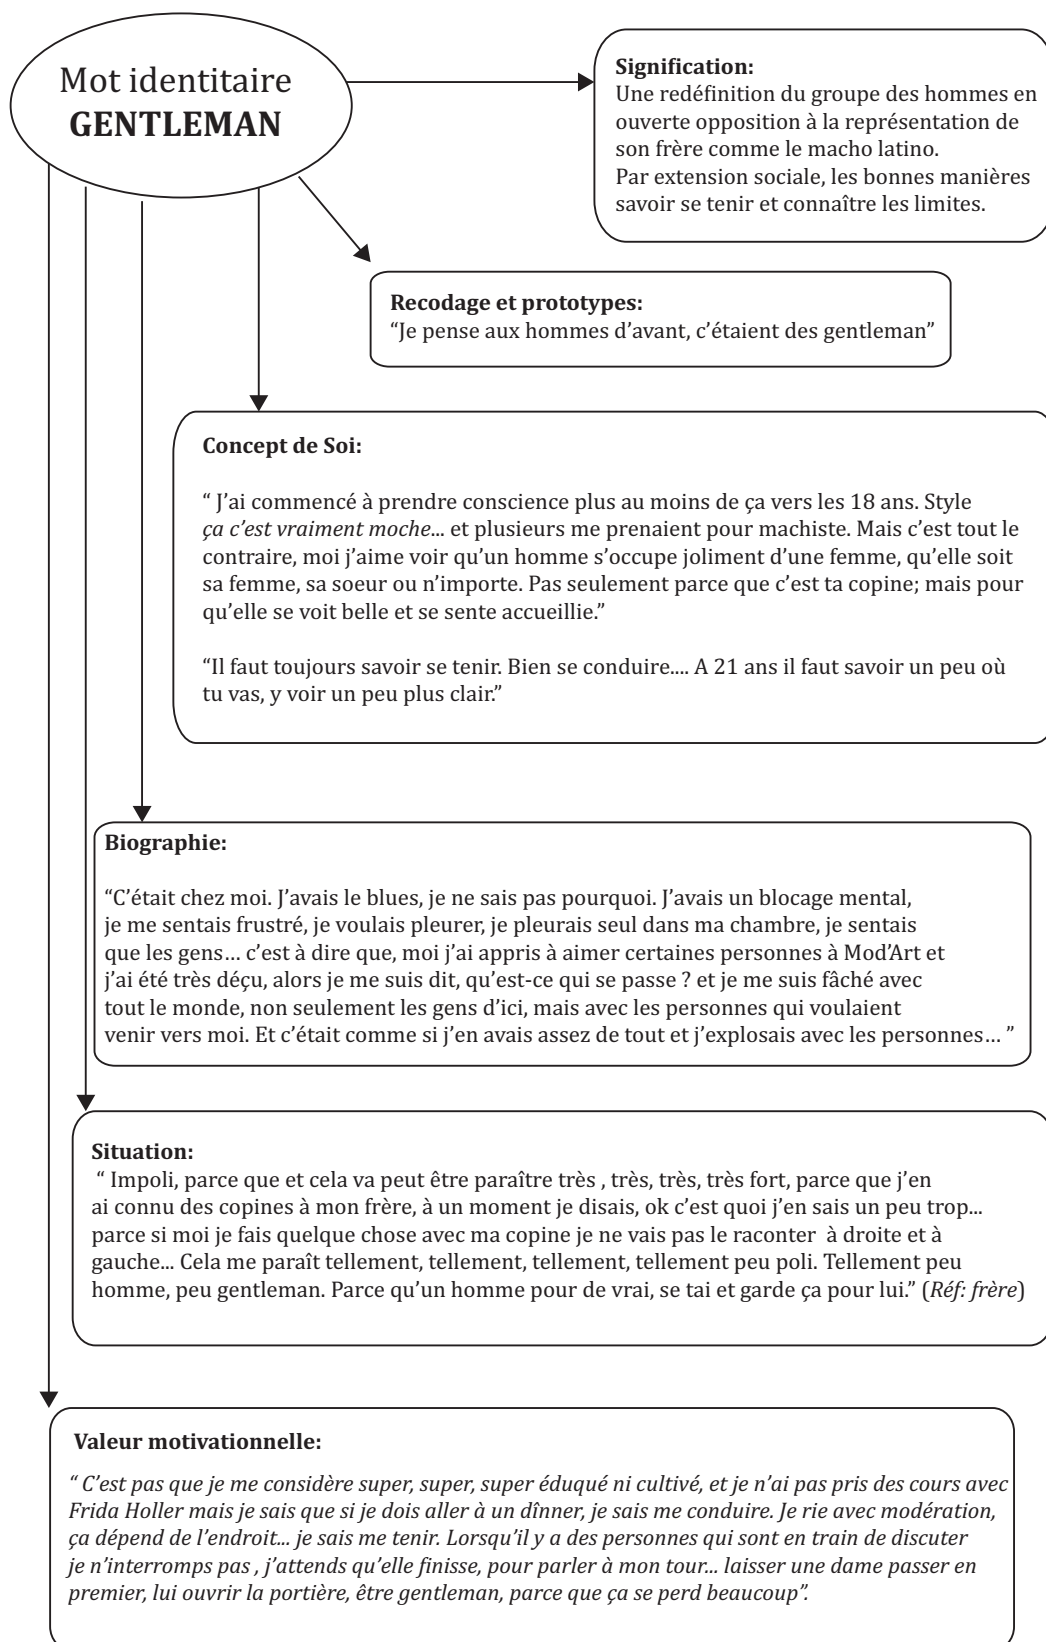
Mot identitaire
**GENTLEMAN**

**Signification:**
Une redéfinition du groupe des hommes en ouverte opposition à la représentation de son frère comme le macho latino.
Par extension sociale, les bonnes manières savoir se tenir et connaître les limites.

**Recodage et prototypes:**
"Je pense aux hommes d'avant, c'étaient des gentleman"

**Concept de Soi:**

" J'ai commencé à prendre conscience plus au moins de ça vers les 18 ans. Style *ça c'est vraiment moche*... et plusieurs me prenaient pour machiste. Mais c'est tout le contraire, moi j'aime voir qu'un homme s'occupe joliment d'une femme, qu'elle soit sa femme, sa soeur ou n'importe. Pas seulement parce que c'est ta copine; mais pour qu'elle se voit belle et se sente accueillie."

"Il faut toujours savoir se tenir. Bien se conduire.... A 21 ans il faut savoir un peu où tu vas, y voir un peu plus clair."

**Biographie:**

"C'était chez moi. J'avais le blues, je ne sais pas pourquoi. J'avais un blocage mental, je me sentais frustré, je voulais pleurer, je pleurais seul dans ma chambre, je sentais que les gens… c'est à dire que, moi j'ai appris à aimer certaines personnes à Mod'Art et j'ai été très déçu, alors je me suis dit, qu'est-ce qui se passe ? et je me suis fâché avec tout le monde, non seulement les gens d'ici, mais avec les personnes qui voulaient venir vers moi. Et c'était comme si j'en avais assez de tout et j'explosais avec les personnes… "

**Situation:**
" Impoli, parce que et cela va peut être paraître très , très, très, très fort, parce que j'en ai connu des copines à mon frère, à un moment je disais, ok c'est quoi j'en sais un peu trop... parce si moi je fais quelque chose avec ma copine je ne vais pas le raconter à droite et à gauche... Cela me paraît tellement, tellement, tellement, tellement peu poli. Tellement peu homme, peu gentleman. Parce qu'un homme pour de vrai, se tai et garde ça pour lui." (*Réf: frère*)

**Valeur motivationnelle:**

*" C'est pas que je me considère super, super, super éduqué ni cultivé, et je n'ai pas pris des cours avec Frida Holler mais je sais que si je dois aller à un dînner, je sais me conduire. Je rie avec modération, ça dépend de l'endroit... je sais me tenir. Lorsqu'il y a des personnes qui sont en train de discuter je n'interromps pas , j'attends qu'elle finisse, pour parler à mon tour... laisser une dame passer en premier, lui ouvrir la portière, être gentleman, parce que ça se perd beaucoup".*